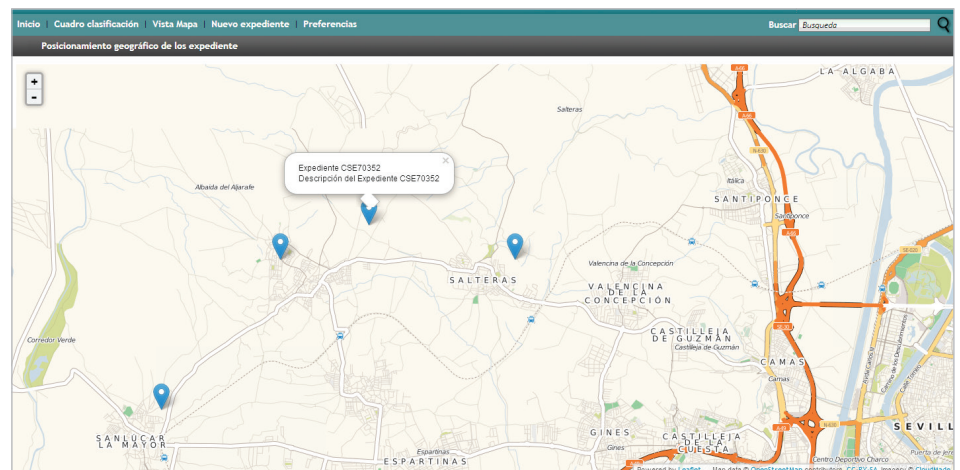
Inicio | Cuadro clasificación | Vista Mapa | Nuevo expediente | Preferencias

Buscar Busqueda

Posicionamiento geográfico de los expediente

+
-

Expediente CSE70352
Descripción del Expediente CSE70352
×

LA ALGABA

Salteras

Albaida del Aljarafe

Itálica

SANTIPONCE

Santiponce

SALTERAS

Valencina de la Concepción

VALENCINA DE LA CONCEPCIÓN

CASTILLEJA DE GUZMÁN

Castilleja de Guzmán

CAMAS

Camas

Corredor Verde

SANLÚCAR LA MAYOR

GINES

Gines

CASTILLEJA DE LA CUESTA

Espartinas

ESPARTINAS

Centro Deportivo Charco

SEVILL

Powered by Leaflet — Map data © OpenStreetMap contributors, CC-BY-SA, Imagery © CloudMade